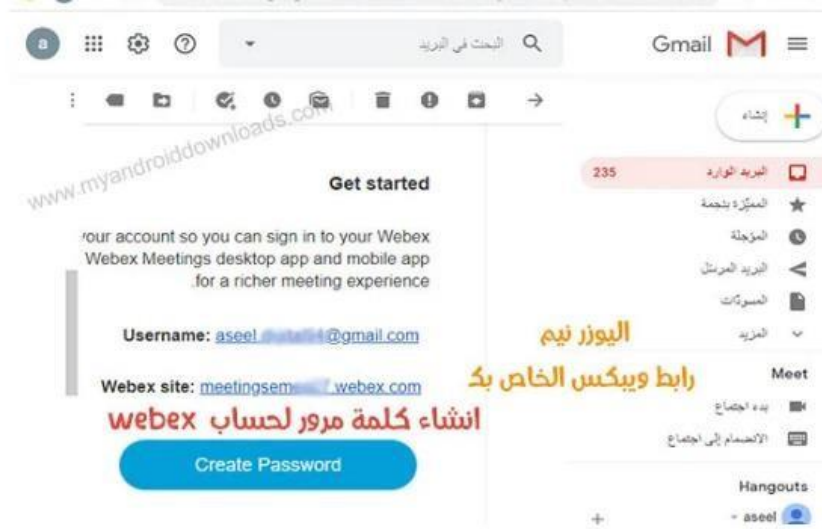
a

البحث في البريد

Gmail

www.myandroiddownloads.com

إنشاء

Get started

البريد الوارد 235

المميّزة بنجمة

your account so you can sign in to your Webex Webex Meetings desktop app and mobile app .for a richer meeting experience

المؤجلة

البريد المرسل

المسودّات

المزيد

Username: aseel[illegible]@gmail.com

اليوزر نيم

Meet

Webex site: meetingsem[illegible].webex.com

رابط ويبكس الخاص بك

بدء اجتماع

انشاء كلمة مرور لحساب webex

الانضمام إلى اجتماع

Create Password

Hangouts

aseel